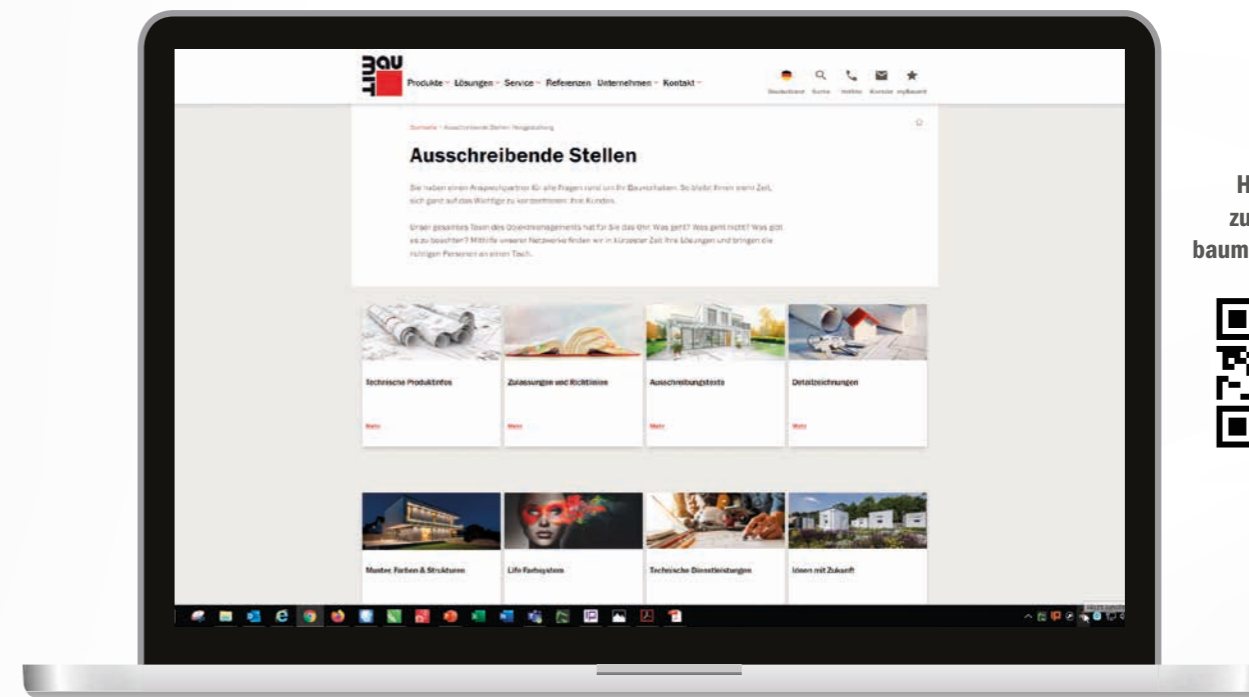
BAU MIT

Produkte Lösungen Service Referenzen Unternehmen Kontakt

Deutschland Suche Hotline Kontakt myBaumit

Startseite > Ausschreibende Stellen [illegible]

Ausschreibende Stellen

Sie haben einen Ansprechpartner für alle Fragen rund um Ihr Bauvorhaben. So bleibt Ihnen mehr Zeit, sich ganz auf das Wichtige zu konzentrieren: Ihre Kunden.

Unser gesamtes Team des Objektmanagements hat für Sie das Ohr. Was geht? Was geht nicht? Was gibt es zu beachten? Mithilfe unserer Netzwerke finden wir in kürzester Zeit Ihre Lösungen und bringen die richtigen Personen an einen Tisch.

Technische Produktinfos
Mehr

Zulassungen und Richtlinien
Mehr

Ausschreibungstexts
Mehr

Detailzeichnungen
Mehr

Muster, Farben & Strukturen

Life Farbsystem

Technische Dienstleistungen

Ideen mit Zukunft

H
zu
baum